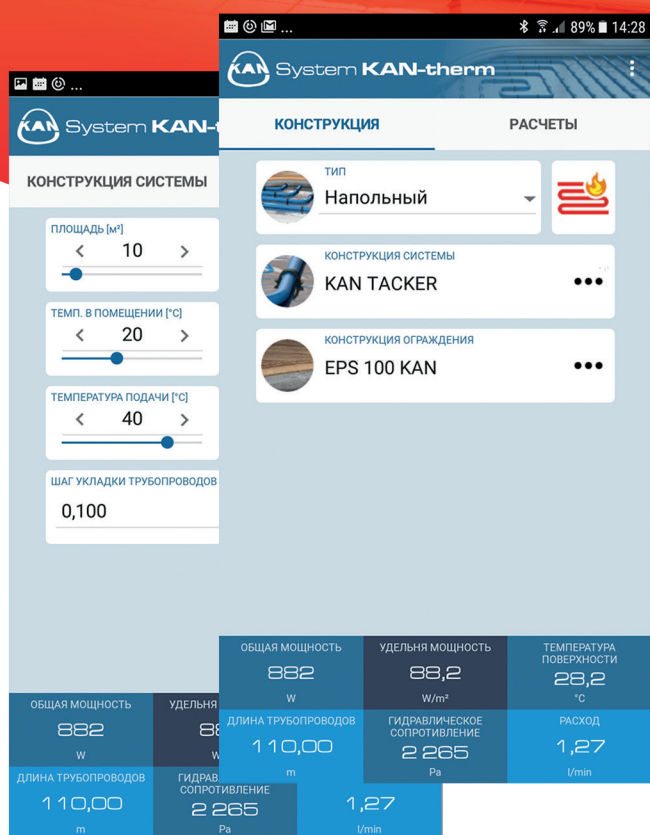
KAN System KAN-t

КОНСТРУКЦИЯ СИСТЕМЫ

ПЛОЩАДЬ [м²]
< 10 >

ТЕМП. В ПОМЕЩЕНИИ [°C]
< 20 >

ТЕМПЕРАТУРА ПОДАЧИ [°C]
< 40 >

ШАГ УКЛАДКИ ТРУБОПРОВОДОВ
0,100

ОБЩАЯ МОЩНОСТЬ
882
W

УДЕЛЬНЯ
88
W

ДЛИНА ТРУБОПРОВОДОВ
110,00
m

ГИДРАВ
СОПРОТИВЛЕНИЕ
2 265
Pa

1,27
l/min

89% 14:28

KAN System KAN-therm

КОНСТРУКЦИЯ

РАСЧЕТЫ

ТИП
Напольный

КОНСТРУКЦИЯ СИСТЕМЫ
KAN TACKER

КОНСТРУКЦИЯ ОГРАЖДЕНИЯ
EPS 100 KAN

ОБЩАЯ МОЩНОСТЬ
882
W

УДЕЛЬНЯ МОЩНОСТЬ
88,2
W/m²

ТЕМПЕРАТУРА ПОВЕРХНОСТИ
28,2
°C

ДЛИНА ТРУБОПРОВОДОВ
110,00
m

ГИДРАВЛИЧЕСКОЕ СОПРОТИВЛЕНИЕ
2 265
Pa

РАСХОД
1,27
l/min